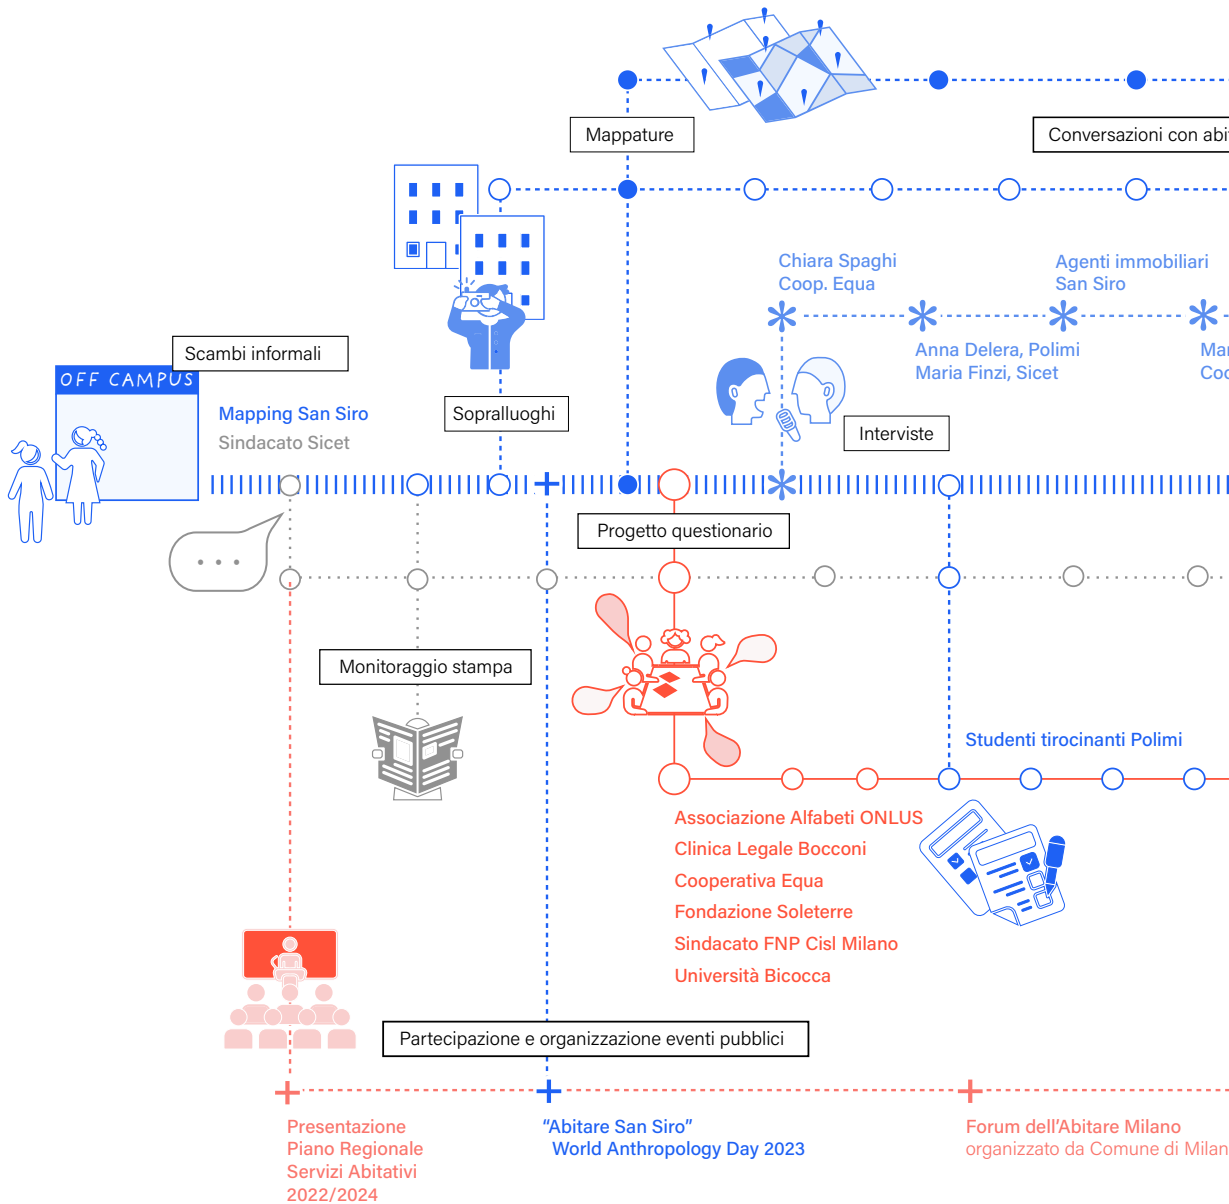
Mappature

Conversazioni con abi

Chiara Spaghi
Coop. Equa

Agenti immobiliari
San Siro

Anna Delera, Polimi
Maria Finzi, Sicet

Mar
Coo

Scambi informali

OFF CAMPUS

Mapping San Siro
Sindacato Sicet

Sopralluoghi

Interviste

Progetto questionario

Monitoraggio stampa

Studenti tirocinanti Polimi

Associazione Alfabeti ONLUS
Clinica Legale Bocconi
Cooperativa Equa
Fondazione Soleterre
Sindacato FNP Cisl Milano
Università Bicocca

Partecipazione e organizzazione eventi pubblici

Presentazione
Piano Regionale
Servizi Abitativi
2022/2024

“Abitare San Siro”
World Anthropology Day 2023

Forum dell’Abitare Milano
organizzato da Comune di Milan